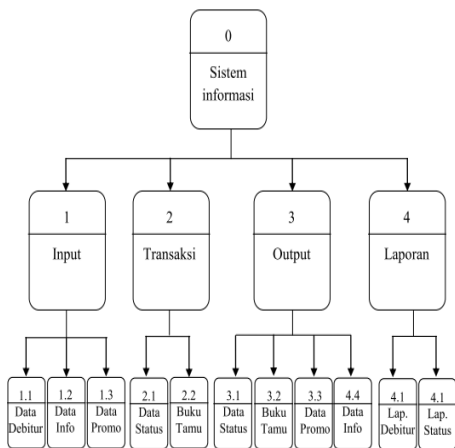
0
Sistem informasi

1
Input

2
Transaksi

3
Output

4
Laporan

1.1
Data Debitur

1.2
Data Info

1.3
Data Promo

2.1
Data Status

2.2
Buku Tamu

3.1
Data Status

3.2
Buku Tamu

3.3
Data Promo

4.4
Data Info

4.1
Lap. Debitur

4.1
Lap. Status